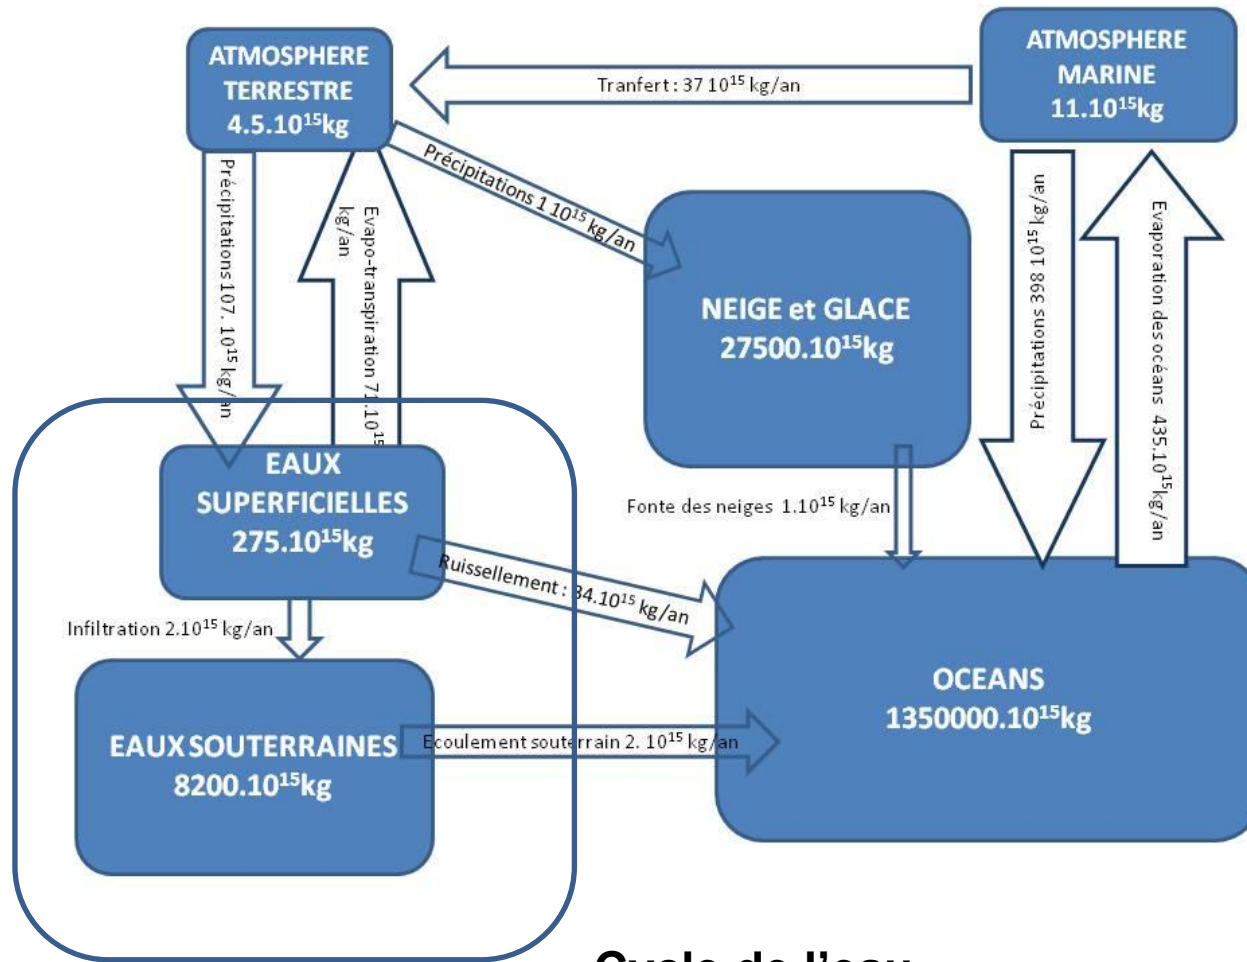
ATMOSPHERE TERRESTRE 4.5.$10^{15}$kg

Tranfert : 37 $10^{15}$ kg/an

ATMOSPHERE MARINE 11.$10^{15}$kg

Précipitations 107. $10^{15}$ kg/an

Evapo-transpiration 71.$10^{15}$ kg/an

Précipitations 1 $10^{15}$ kg/an

NEIGE et GLACE 27500.$10^{15}$kg

Précipitations 398 $10^{15}$ kg/an

Evaporation des océans 435.$10^{15}$kg/an

EAUX SUPERFICIELLES 275.$10^{15}$kg

Fonte des neiges 1.$10^{15}$ kg/an

Ruissellement : 34.$10^{15}$ kg/an

Infiltration 2.$10^{15}$ kg/an

EAUX SOUTERRAINES 8200.$10^{15}$kg

Ecoulement souterrain 2. $10^{15}$ kg/an

OCEANS 1350000.$10^{15}$kg

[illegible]